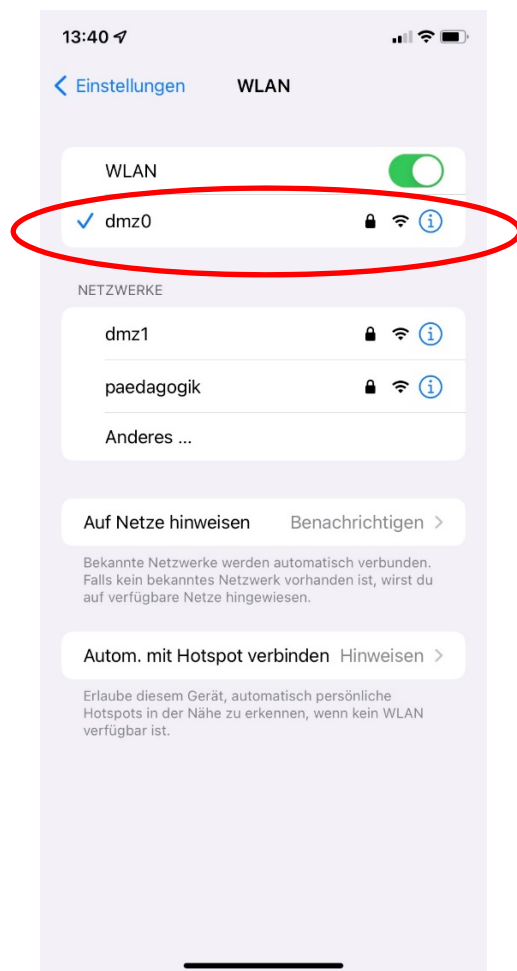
13:40

Einstellungen WLAN

WLAN

✓ dmz0

NETZWERKE

dmz1

paedagogik

Anderes ...

Auf Netze hinweisen Benachrichtigen >

Bekannte Netzwerke werden automatisch verbunden. Falls kein bekanntes Netzwerk vorhanden ist, wirst du auf verfügbare Netze hingewiesen.

Autom. mit Hotspot verbinden Hinweisen >

Erlaube diesem Gerät, automatisch persönliche Hotspots in der Nähe zu erkennen, wenn kein WLAN verfügbar ist.